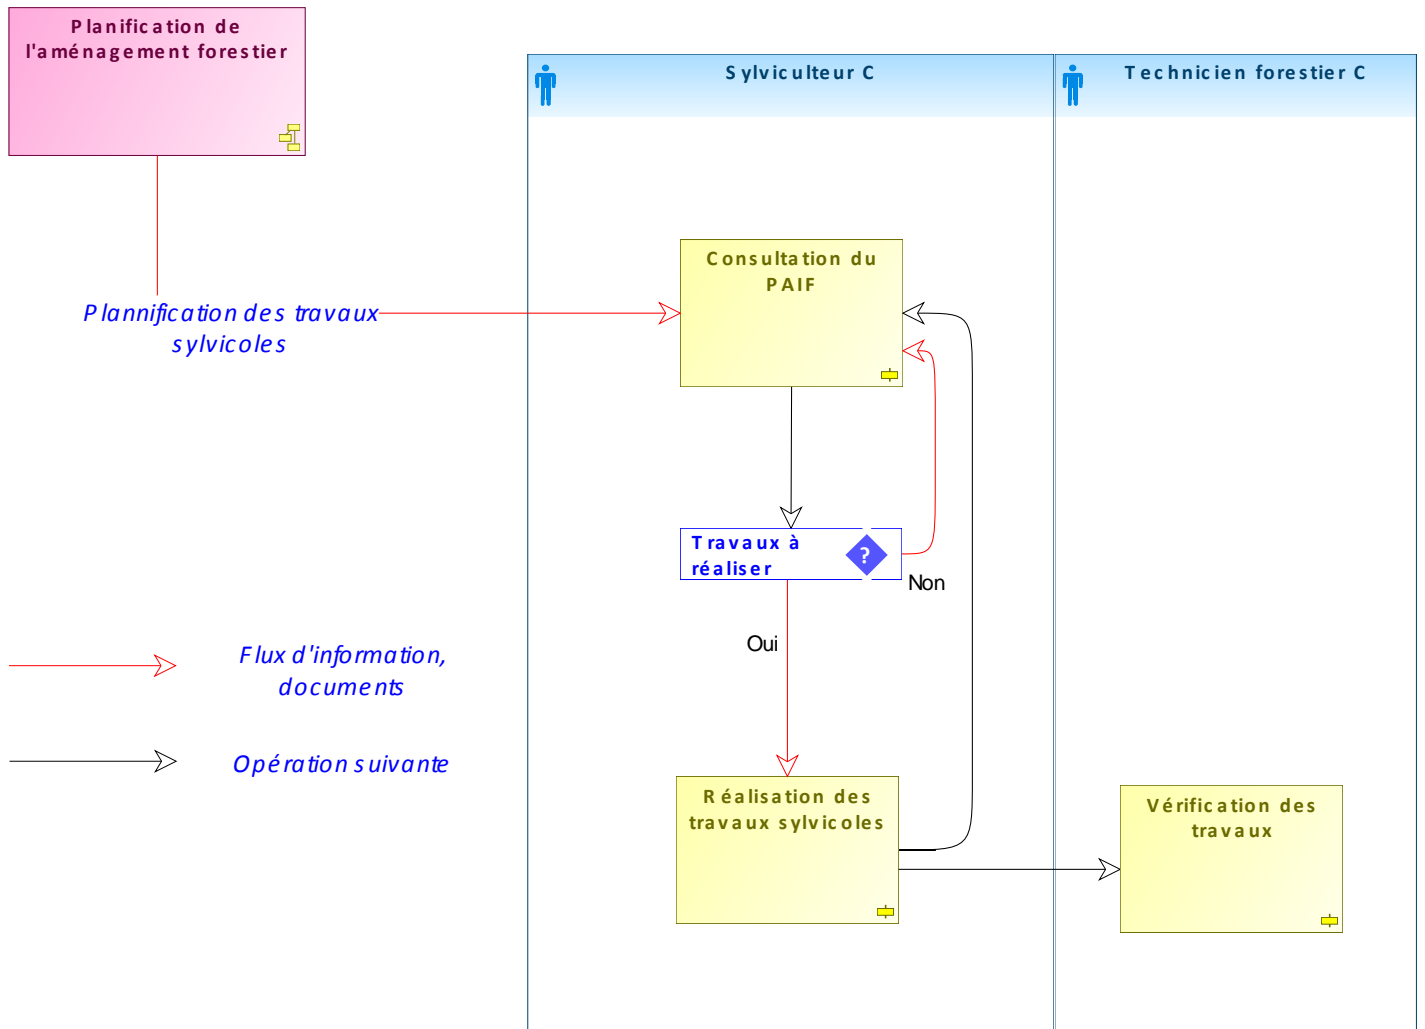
Planification de l'aménagement forestier

Sylviculteur C

Technicien forestier C

Plannification des travaux sylvicoles

Consultation du PAIF

Travaux à réaliser

?

Non

Oui

Flux d'information, documents

Opération suivante

Réalisation des travaux sylvicoles

Vérification des travaux